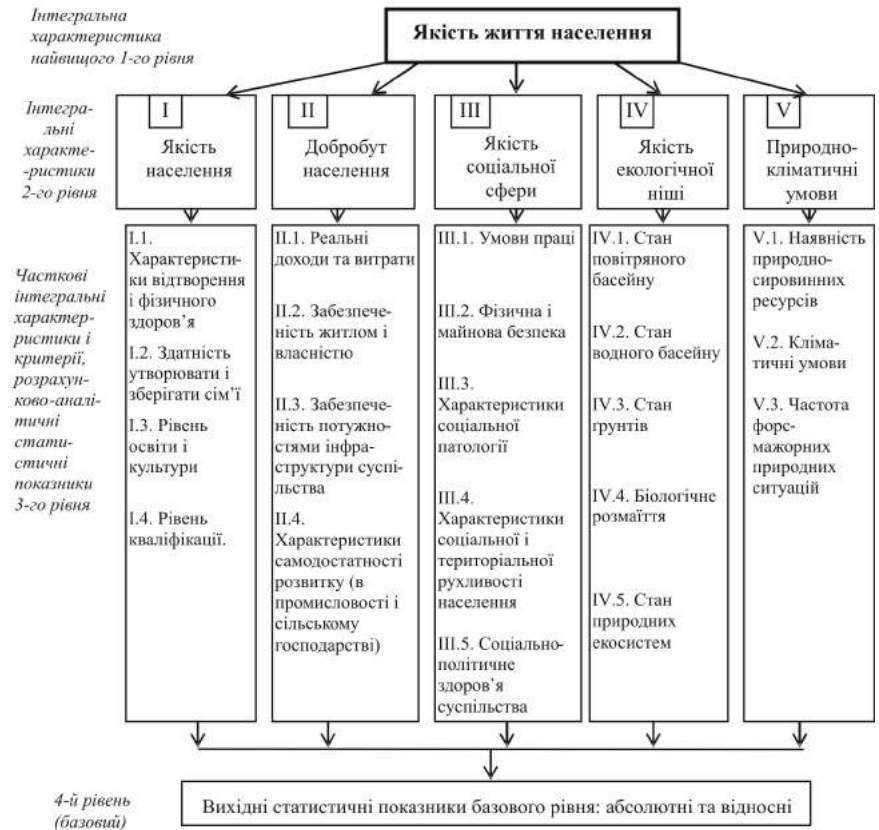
Інтегральна характеристика найвищого 1-го рівня

Якість життя населення

Інтегральні характеристики 2-го рівня

I Якість населення

II Добробут населення

III Якість соціальної сфери

IV Якість екологічної ніші

V Природно-кліматичні умови

Часткові інтегральні характеристики і критерії, розрахунково-аналітичні статистичні показники 3-го рівня

I.1. Характеристики відтворення і фізичного здоров'я

I.2. Здатність утворювати і зберігати сім'ї

I.3. Рівень освіти і культури

I.4. Рівень кваліфікації.

II.1. Реальні доходи та витрати

II.2. Забезпеченість житлом і власністю

II.3. Забезпеченість потужностями інфраструктури суспільства

II.4. Характеристики самодостатності розвитку (в промисловості і сільському господарстві)

III.1. Умови праці

III.2. Фізична і майнова безпека

III.3. Характеристики соціальної патології

III.4. Характеристики соціальної і територіальної рухливості населення

III.5. Соціально-політичне здоров'я суспільства

IV.1. Стан повітряного басейну

IV.2. Стан водного басейну

IV.3. Стан ґрунтів

IV.4. Біологічне розмаїття

IV.5. Стан природних екосистем

V.1. Наявність природно-сировинних ресурсів

V.2. Кліматичні умови

V.3. Частота форс-мажорних природних ситуацій

4-й рівень (базовий)

Вихідні статистичні показники базового рівня: абсолютні та відносні